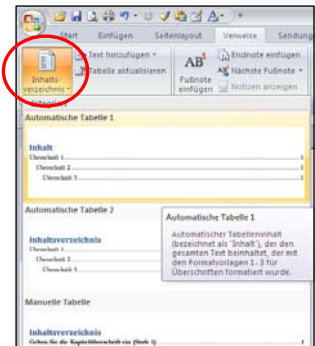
Start Einfügen Seitenlayout Verweise Sendung

Inhaltsverzeichnis

Text hinzufügen

Tabelle aktualisieren

$AB^1$

Fußnote einfügen

Endnote einfügen

Nächste Fußnote

Notizen anzeigen

Integriert

Automatische Tabelle 1

Inhalt

Überschrift 1 ........ 1

Überschrift 2 ........ 1

Überschrift 3 ........ 1

Automatische Tabelle 2

Inhaltsverzeichnis

Überschrift 1 ........ 1

Überschrift 2 ........ 1

Überschrift 3 ........ 1

Automatische Tabelle 1

Automatischer Tabelleninhalt (bezeichnet als "Inhalt"), der den gesamten Text beinhaltet, der mit den Formatvorlagen 1- 3 für Überschriften formatiert wurde.

Manuelle Tabelle

Inhaltsverzeichnis

Geben Sie die Kapitelüberschrift ein (Ebene 1) ........ 1